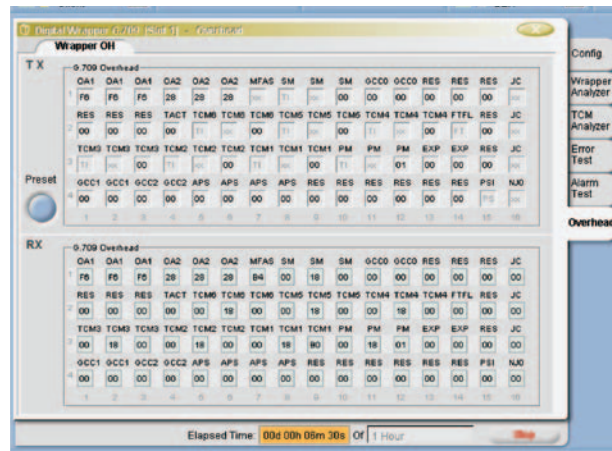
Digital Wrapper G.709 [Slot 1] - Overhead

Wrapper OH

Config
Wrapper Analyzer
TCM Analyzer
Error Test
Alarm Test
Overhead

TX
G.709 Overhead

| | OA1 | OA1 | OA1 | OA2 | OA2 | OA2 | MFAS | SM | SM | SM | GCC0 | GCC0 | RES | RES | RES | JC |
|---|---|---|---|---|---|---|---|---|---|---|---|---|---|---|---|---|
| 1 | F6 | F6 | F6 | 28 | 28 | 28 | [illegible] | TI | 00 | 00 | 00 | 00 | 00 | 00 | 00 | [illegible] |
| | RES | RES | RES | TACT | TCM6 | TCM6 | TCM6 | TCM5 | TCM5 | TCM5 | TCM4 | TCM4 | TCM4 | FTFL | RES | JC |
| 2 | 00 | 00 | 00 | 00 | TI | 00 | 00 | TI | 00 | 00 | TI | 00 | 00 | FT | 00 | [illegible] |
| | TCM3 | TCM3 | TCM3 | TCM2 | TCM2 | TCM2 | TCM1 | TCM1 | TCM1 | PM | PM | PM | EXP | EXP | RES | JC |
| 3 | TI | 00 | 00 | TI | 00 | 00 | TI | 00 | 00 | TI | 00 | 01 | 00 | 00 | 00 | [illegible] |
| | GCC1 | GCC1 | GCC2 | GCC2 | APS | APS | APS | APS | RES | RES | RES | RES | RES | RES | PSI | NJO |
| 4 | 00 | 00 | 00 | 00 | 00 | 00 | 00 | 00 | 00 | 00 | 00 | 00 | 00 | 00 | PSI | 00 |
| | 1 | 2 | 3 | 4 | 5 | 6 | 7 | 8 | 9 | 10 | 11 | 12 | 13 | 14 | 15 | 16 |

Preset

RX
G.709 Overhead

| | OA1 | OA1 | OA1 | OA2 | OA2 | OA2 | MFAS | SM | SM | SM | GCC0 | GCC0 | RES | RES | RES | JC |
|---|---|---|---|---|---|---|---|---|---|---|---|---|---|---|---|---|
| 1 | F6 | F6 | F6 | 28 | 28 | 28 | B4 | 00 | 18 | 00 | 00 | 00 | 00 | 00 | 00 | 00 |
| | RES | RES | RES | TACT | TCM6 | TCM6 | TCM6 | TCM5 | TCM5 | TCM5 | TCM4 | TCM4 | TCM4 | FTFL | RES | JC |
| 2 | 00 | 00 | 00 | 00 | 00 | 18 | 00 | 00 | 18 | 00 | 00 | 18 | 00 | 00 | 00 | 00 |
| | TCM3 | TCM3 | TCM3 | TCM2 | TCM2 | TCM2 | TCM1 | TCM1 | TCM1 | PM | PM | PM | EXP | EXP | RES | JC |
| 3 | 00 | 18 | 00 | 00 | 18 | 00 | 00 | 18 | 00 | 00 | 18 | 01 | 00 | 00 | 00 | 00 |
| | GCC1 | GCC1 | GCC2 | GCC2 | APS | APS | APS | APS | RES | RES | RES | RES | RES | RES | PSI | NJO |
| 4 | 00 | 00 | 00 | 00 | 00 | 00 | 00 | 00 | 00 | 00 | 00 | 00 | 00 | 00 | 00 | 00 |
| | 1 | 2 | 3 | 4 | 5 | 6 | 7 | 8 | 9 | 10 | 11 | 12 | 13 | 14 | 15 | 16 |

Elapsed Time: 00d 00h 08m 30s Of 1 Hour
Stop